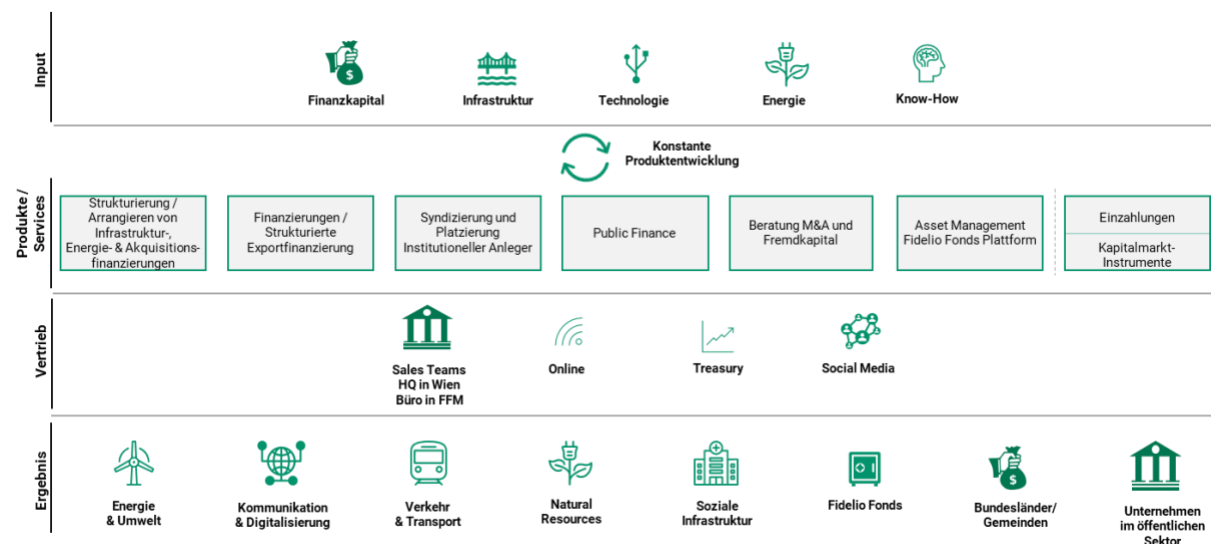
Input

Finanzkapital

Infrastruktur

Technologie

Energie

Know-How

Konstante Produktentwicklung

Produkte / Services

Strukturierung / Arrangieren von Infrastruktur-, Energie- & Akquisitionsfinanzierungen

Finanzierungen / Strukturierte Exportfinanzierung

Syndizierung und Platzierung Institutioneller Anleger

Public Finance

Beratung M&A und Fremdkapital

Asset Management Fidelio Fonds Plattform

Einzahlungen

Kapitalmarkt-Instrumente

Vertrieb

Sales Teams HQ in Wien Büro in FFM

Online

Treasury

Social Media

Ergebnis

Energie & Umwelt

Kommunikation & Digitalisierung

Verkehr & Transport

Natural Resources

Soziale Infrastruktur

Fidelio Fonds

Bundesländer/ Gemeinden

Unternehmen im öffentlichen Sektor